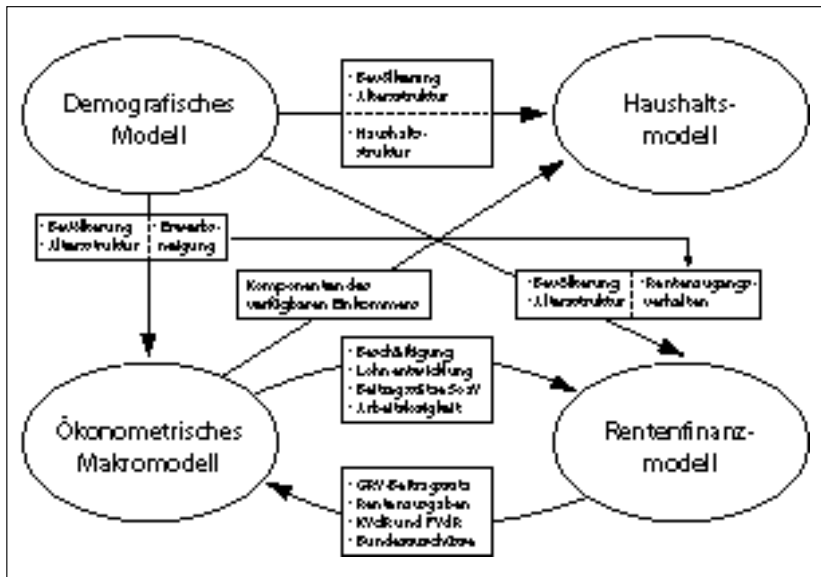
Demografisches Modell

- Bevölkerung
- Altersstruktur

Haushaltsstruktur

Haushaltsmodell

- Bevölkerung
- Altersstruktur

- Erwerbsneigung

Komponenten des verfügbaren Einkommens

- Bevölkerung
- Altersstruktur

- Rentenzugangsverhalten

- Beschäftigung
- Lohnentwicklung
- Beitragssätze SozV
- Arbeitslosigkeit

Ökonometrisches Makromodell

Rentenfinanzmodell

- GRV-Beitragssatz
- Rentenausgaben
- KVdR und PVdR
- Bundeszuschüsse